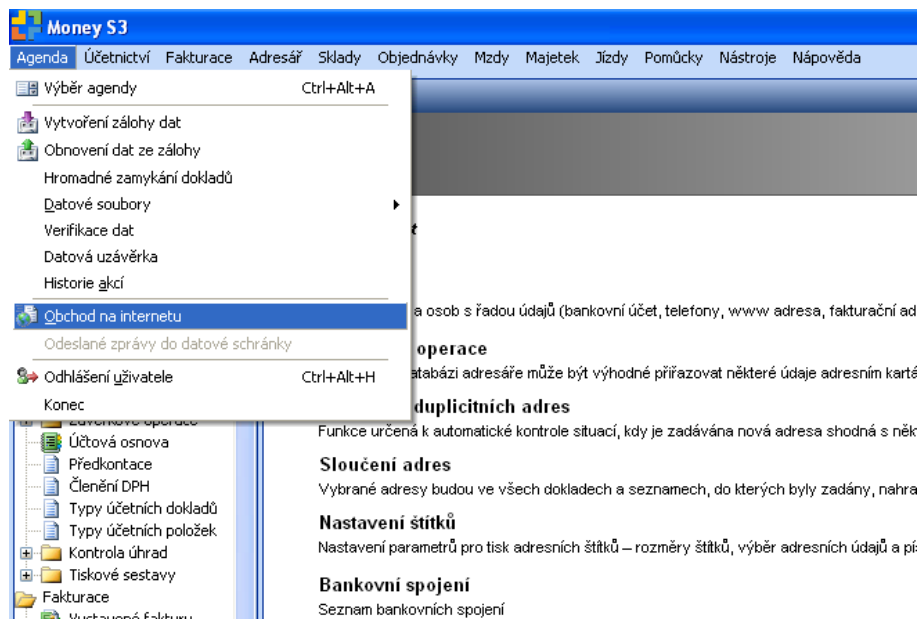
Money S3

Agenda Účetnictví Fakturace Adresář Sklady Objednávky Mzdy Majetek Jízdy Pomůcky Nástroje Nápověda

Výběr agendy Ctrl+Alt+A
Vytvoření zálohy dat
Obnovení dat ze zálohy
Hromadné zamykání dokladů
Datové soubory
Verifikace dat
Datová uzávěrka
Historie akcí
Obchod na internetu
Odeslané zprávy do datové schránky
Odhlášení uživatele Ctrl+Alt+H
Konec

Účtová osnova
Předkontace
Členění DPH
Typy účetních dokladů
Typy účetních položek
Kontrola úhrad
Tiskové sestavy
Fakturace

t

a osob s řadou údajů (bankovní účet, telefony, www adresa, fakturační ad

operace
atabázi adresáře může být výhodné přiřazovat některé údaje adresním kartá

duplicitních adres
Funkce určená k automatické kontrole situací, kdy je zadávána nová adresa shodná s něk

Sloučení adres
Vybrané adresy budou ve všech dokladech a seznamech, do kterých byly zadány, nahra

Nastavení štítků
Nastavení parametrů pro tisk adresních štítků – rozměry štítků, výběr adresních údajů a pí

Bankovní spojení
Seznam bankovních spojení